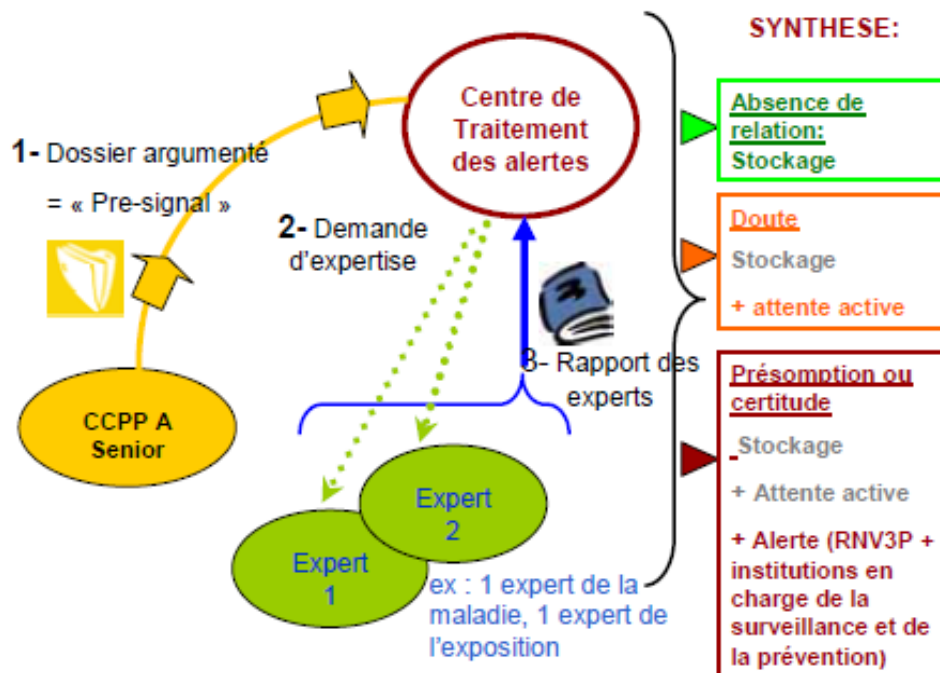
SYNTHESE:

Centre de Traitement des alertes

1- Dossier argumenté
= « Pre-signal »

2- Demande d'expertise

3- Rapport des experts

CCPP A Senior

Expert 2

Expert 1

ex : 1 expert de la maladie, 1 expert de l'exposition

Absence de relation:
Stockage

Doute
Stockage
+ attente active

Présomption ou certitude
Stockage
+ Attente active
+ Alerte (RNV3P + institutions en charge de la surveillance et de la prévention)